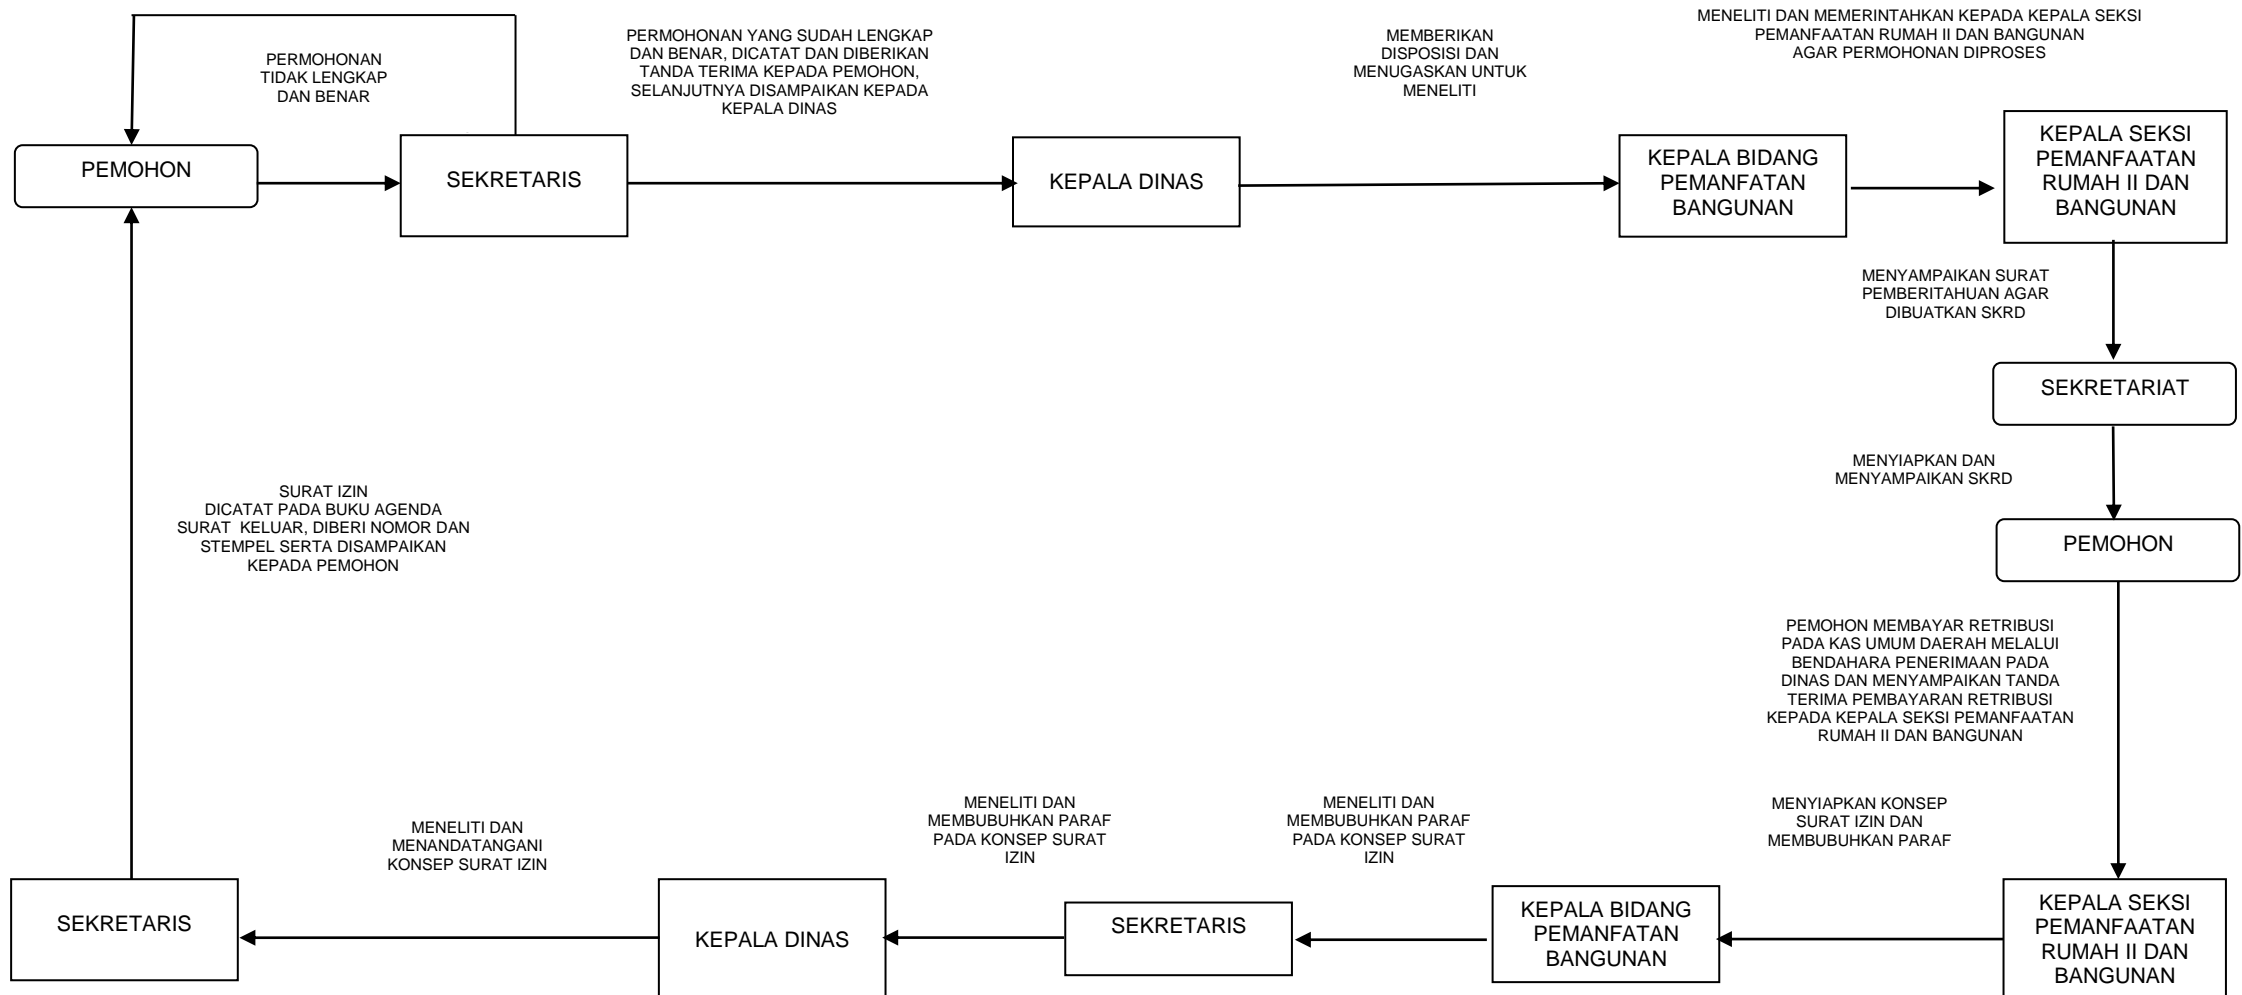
PERMOHONAN TIDAK LENGKAP DAN BENAR

PERMOHONAN YANG SUDAH LENGKAP DAN BENAR, DICATAT DAN DIBERIKAN TANDA TERIMA KEPADA PEMOHON, SELANJUTNYA DISAMPAIKAN KEPADA KEPALA DINAS

MEMBERIKAN DISPOSISI DAN MENUGASKAN UNTUK MENELITI

MENELITI DAN MEMERINTAHKAN KEPADA KEPALA SEKSI PEMANFAATAN RUMAH II DAN BANGUNAN AGAR PERMOHONAN DIPROSES

PEMOHON

SEKRETARIS

KEPALA DINAS

KEPALA BIDANG PEMANFATAN BANGUNAN

KEPALA SEKSI PEMANFAATAN RUMAH II DAN BANGUNAN

MENYAMPAIKAN SURAT PEMBERITAHUAN AGAR DIBUATKAN SKRD

SEKRETARIAT

MENYIAPKAN DAN MENYAMPAIKAN SKRD

PEMOHON

SURAT IZIN DICATAT PADA BUKU AGENDA SURAT KELUAR, DIBERI NOMOR DAN STEMPEL SERTA DISAMPAIKAN KEPADA PEMOHON

PEMOHON MEMBAYAR RETRIBUSI PADA KAS UMUM DAERAH MELALUI BENDAHARA PENERIMAAN PADA DINAS DAN MENYAMPAIKAN TANDA TERIMA PEMBAYARAN RETRIBUSI KEPADA KEPALA SEKSI PEMANFAATAN RUMAH II DAN BANGUNAN

MENELITI DAN MENANDATANGANI KONSEP SURAT IZIN

MENELITI DAN MEMBUBUHKAN PARAF PADA KONSEP SURAT IZIN

MENELITI DAN MEMBUBUHKAN PARAF PADA KONSEP SURAT IZIN

MENYIAPKAN KONSEP SURAT IZIN DAN MEMBUBUHKAN PARAF

SEKRETARIS

KEPALA DINAS

SEKRETARIS

KEPALA BIDANG PEMANFATAN BANGUNAN

KEPALA SEKSI PEMANFAATAN RUMAH II DAN BANGUNAN